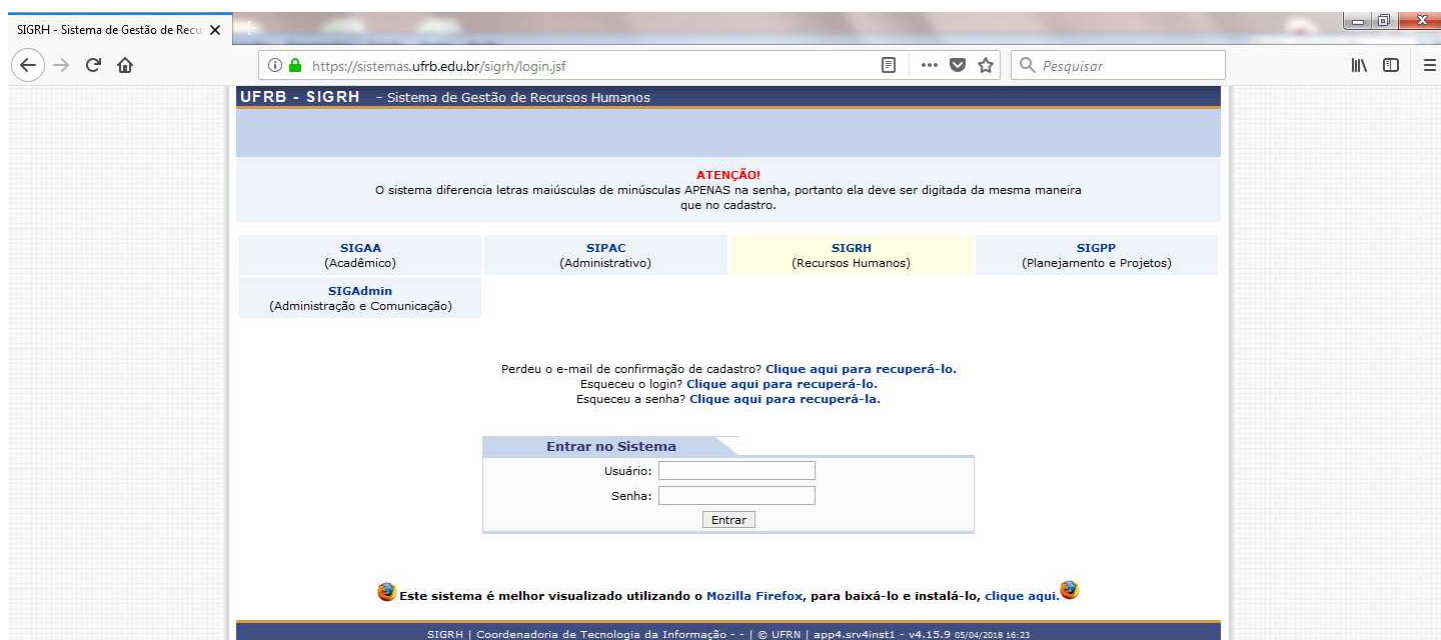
SIGRH - Sistema de Gestão de Recu ×

https://sistemas.ufrb.edu.br/sigrh/login.jsf

Pesquisar

UFRB - SIGRH - Sistema de Gestão de Recursos Humanos

ATENÇÃO!
O sistema diferencia letras maiúsculas de minúsculas APENAS na senha, portanto ela deve ser digitada da mesma maneira que no cadastro.

| SIGAA (Acadêmico) | SIPAC (Administrativo) | SIGRH (Recursos Humanos) | SIGPP (Planejamento e Projetos) |
|---|---|---|---|
| SIGAdmin (Administração e Comunicação) | | | |

Perdeu o e-mail de confirmação de cadastro? Clique aqui para recuperá-lo.
Esqueceu o login? Clique aqui para recuperá-lo.
Esqueceu a senha? Clique aqui para recuperá-la.

Entrar no Sistema
Usuário:
Senha:
Entrar

Este sistema é melhor visualizado utilizando o Mozilla Firefox, para baixá-lo e instalá-lo, clique aqui.

SIGRH | Coordenadoria de Tecnologia da Informação - - | © UFRN | app4.srv4inst1 - v4.15.9 05/04/2018 16:23